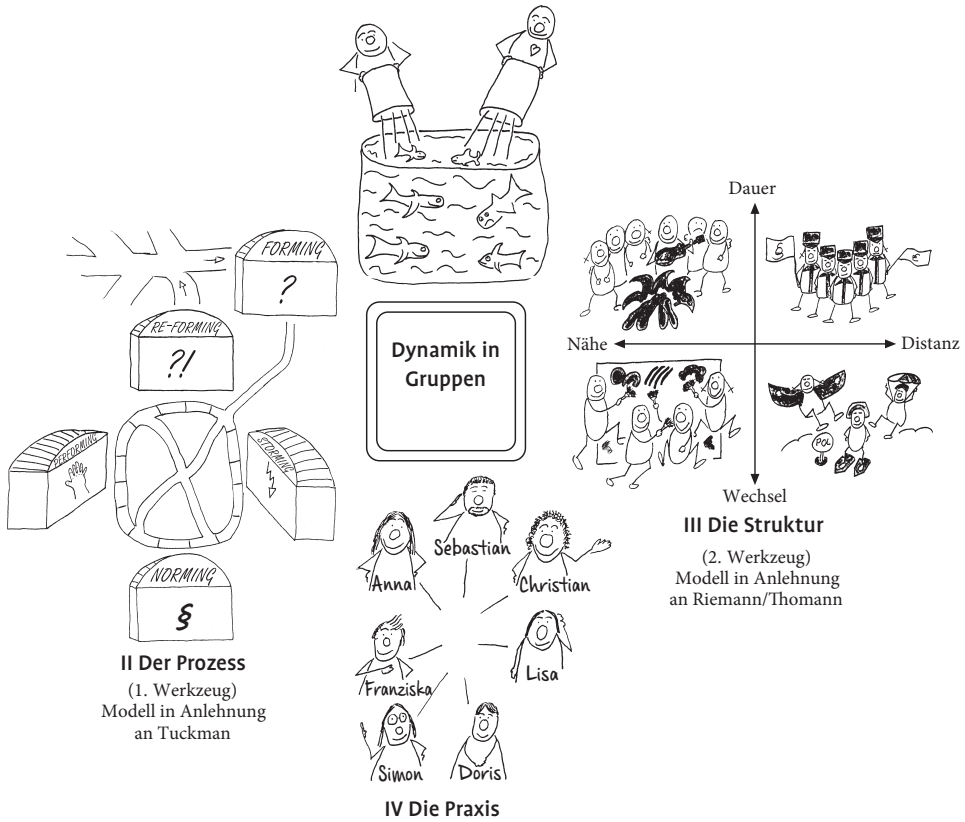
Dynamik in Gruppen

FORMING
?
RE-FORMING
?!
PERFORMING
STORMING
NORMING
§

II Der Prozess
(1. Werkzeug)
Modell in Anlehnung an Tuckman

Dauer
Nähe
Distanz
Wechsel
POL

III Die Struktur
(2. Werkzeug)
Modell in Anlehnung an Riemann/Thomann

Sebastian
Anna
Christian
Franziska
Lisa
Simon
Doris

IV Die Praxis